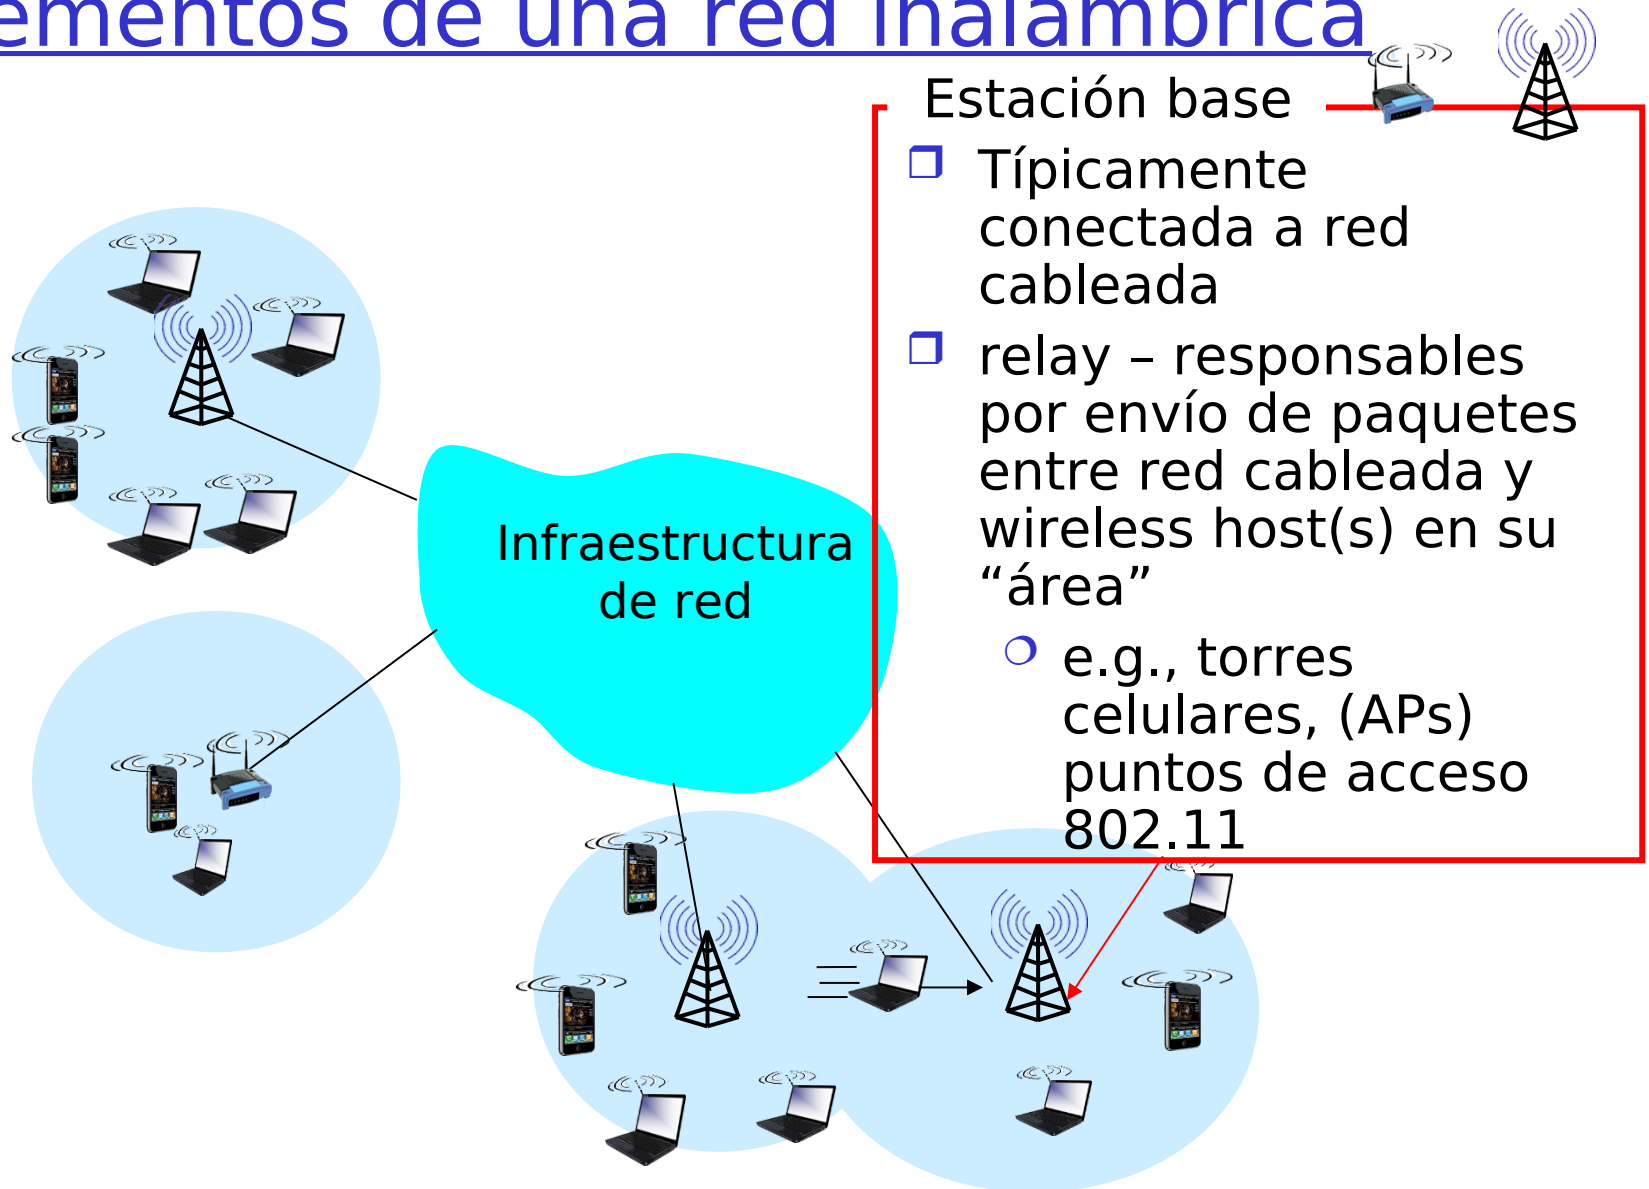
ementos de una red inalámbrica

Estación base

❒ Típicamente conectada a red cableada

❒ relay – responsables por envío de paquetes entre red cableada y wireless host(s) en su "área"

❍ e.g., torres celulares, (APs) puntos de acceso 802.11

Infraestructura de red